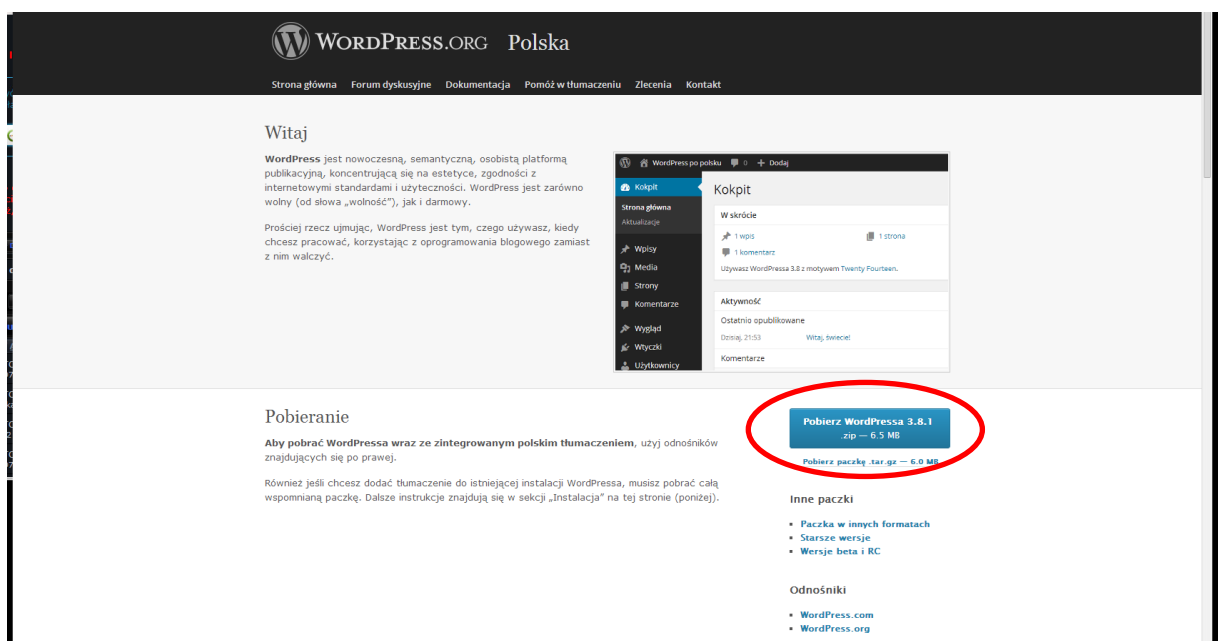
WordPress.org Polska

Strona główna Forum dyskusyjne Dokumentacja Pomóż w tłumaczeniu Zlecenia Kontakt

Witaj

**WordPress** jest nowoczesną, semantyczną, osobistą platformą publikacyjną, koncentrującą się na estetyce, zgodności z internetowymi standardami i użyteczności. WordPress jest zarówno wolny (od słowa „wolność"), jak i darmowy.

Prościej rzecz ujmując, WordPress jest tym, czego używasz, kiedy chcesz pracować, korzystając z oprogramowania blogowego zamiast z nim walczyć.

WordPress po polsku 0 Dodaj

Kokpit
Strona główna
Aktualizacje
Wpisy
Media
Strony
Komentarze
Wygląd
Wtyczki
Użytkownicy

Kokpit

W skrócie
1 wpis
1 strona
1 komentarz
Używasz WordPressa 3.8 z motywem Twenty Fourteen.

Aktywność
Ostatnio opublikowane
Dzisiaj, 21:53 Witaj, świecie!
Komentarze

Pobieranie

**Aby pobrać WordPressa wraz ze zintegrowanym polskim tłumaczeniem**, użyj odnośników znajdujących się po prawej.

Również jeśli chcesz dodać tłumaczenie do istniejącej instalacji WordPressa, musisz pobrać całą wspomnianą paczkę. Dalsze instrukcje znajdują się w sekcji „Instalacja" na tej stronie (poniżej).

Pobierz WordPressa 3.8.1
.zip — 6.5 MB

Pobierz paczkę .tar.gz — 6.0 MB

Inne paczki

- Paczka w innych formatach
- Starsze wersje
- Wersje beta i RC

Odnośniki

- WordPress.com
- WordPress.org